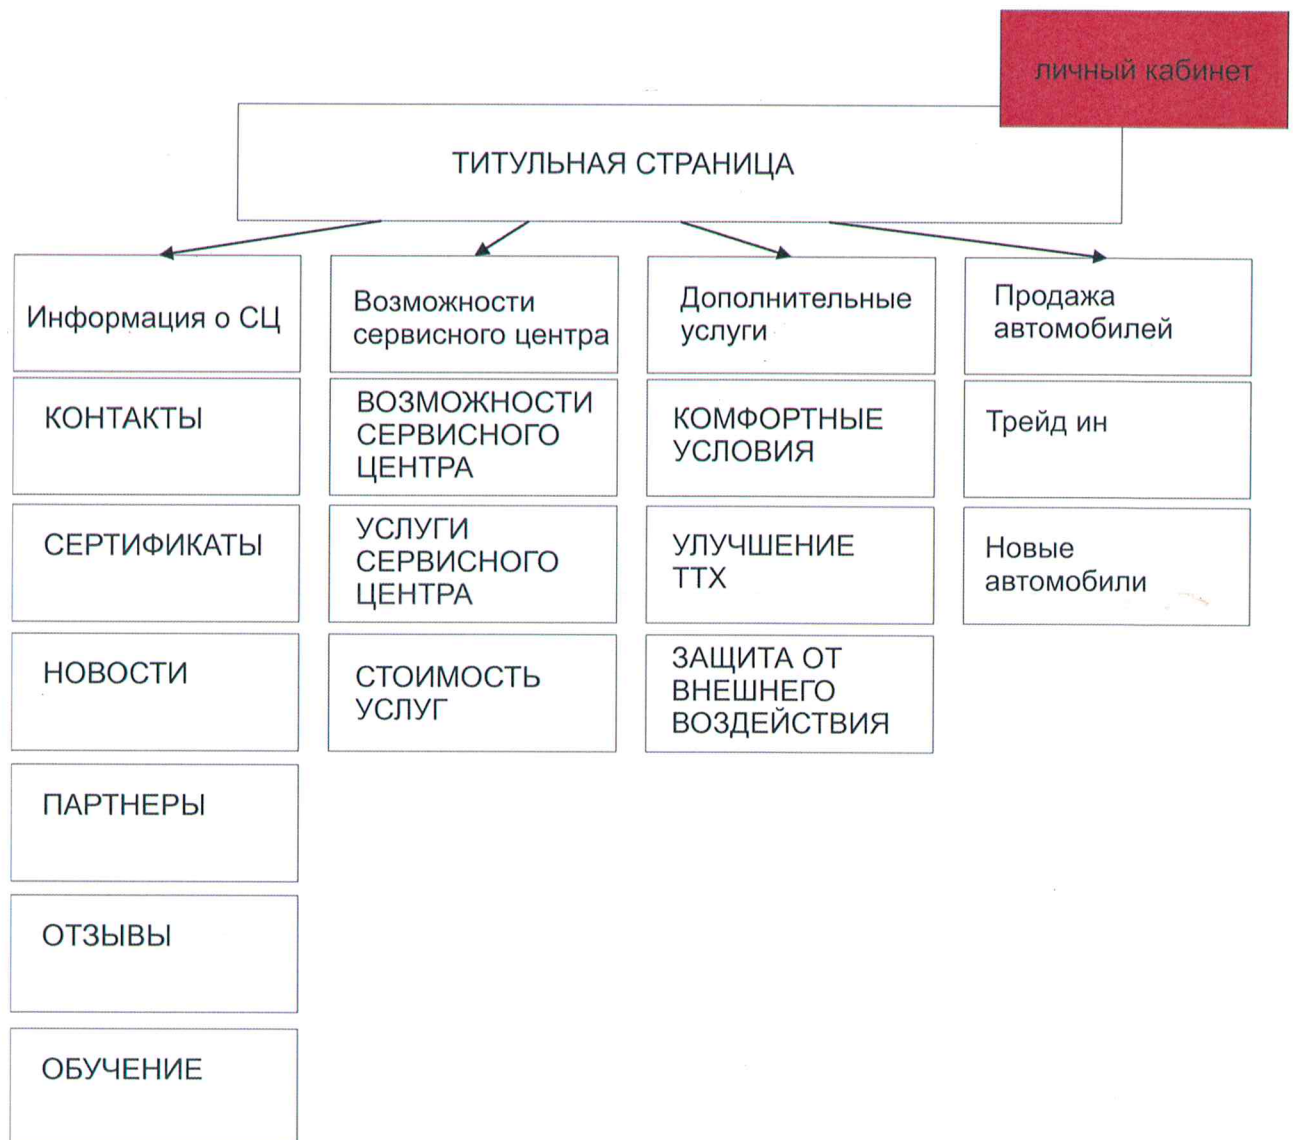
личный кабинет

ТИТУЛЬНАЯ СТРАНИЦА

Информация о СЦ

КОНТАКТЫ

СЕРТИФИКАТЫ

НОВОСТИ

ПАРТНЕРЫ

ОТЗЫВЫ

ОБУЧЕНИЕ

Возможности сервисного центра

ВОЗМОЖНОСТИ СЕРВИСНОГО ЦЕНТРА

УСЛУГИ СЕРВИСНОГО ЦЕНТРА

СТОИМОСТЬ УСЛУГ

Дополнительные услуги

КОМФОРТНЫЕ УСЛОВИЯ

УЛУЧШЕНИЕ ТТХ

ЗАЩИТА ОТ ВНЕШНЕГО ВОЗДЕЙСТВИЯ

Продажа автомобилей

Трейд ин

Новые автомобили